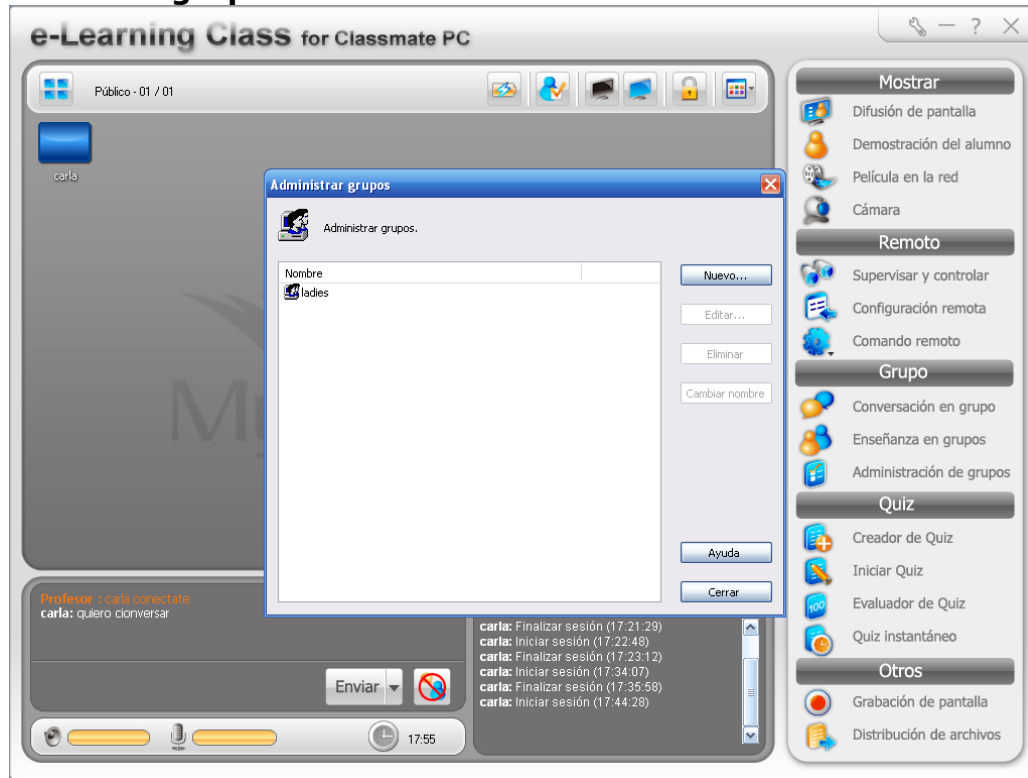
e-Learning Class for Classmate PC

Público - 01 / 01

carla

Administrar grupos

Administrar grupos.

| Nombre | |
|---|---|
| ladies | |

Nuevo...
Editar...
Eliminar
Cambiar nombre
Ayuda
Cerrar

Profesor : carla conectate
carla: quiero cionversar

Enviar

carla: Finalizar sesión (17:21:29)
carla: Iniciar sesión (17:22:48)
carla: Finalizar sesión (17:23:12)
carla: Iniciar sesión (17:34:07)
carla: Finalizar sesión (17:35:58)
carla: Iniciar sesión (17:44:28)

17:55

Mostrar
Difusión de pantalla
Demostración del alumno
Película en la red
Cámara
Remoto
Supervisar y controlar
Configuración remota
Comando remoto
Grupo
Conversación en grupo
Enseñanza en grupos
Administración de grupos
Quiz
Creador de Quiz
Iniciar Quiz
Evaluador de Quiz
Quiz instantáneo
Otros
Grabación de pantalla
Distribución de archivos